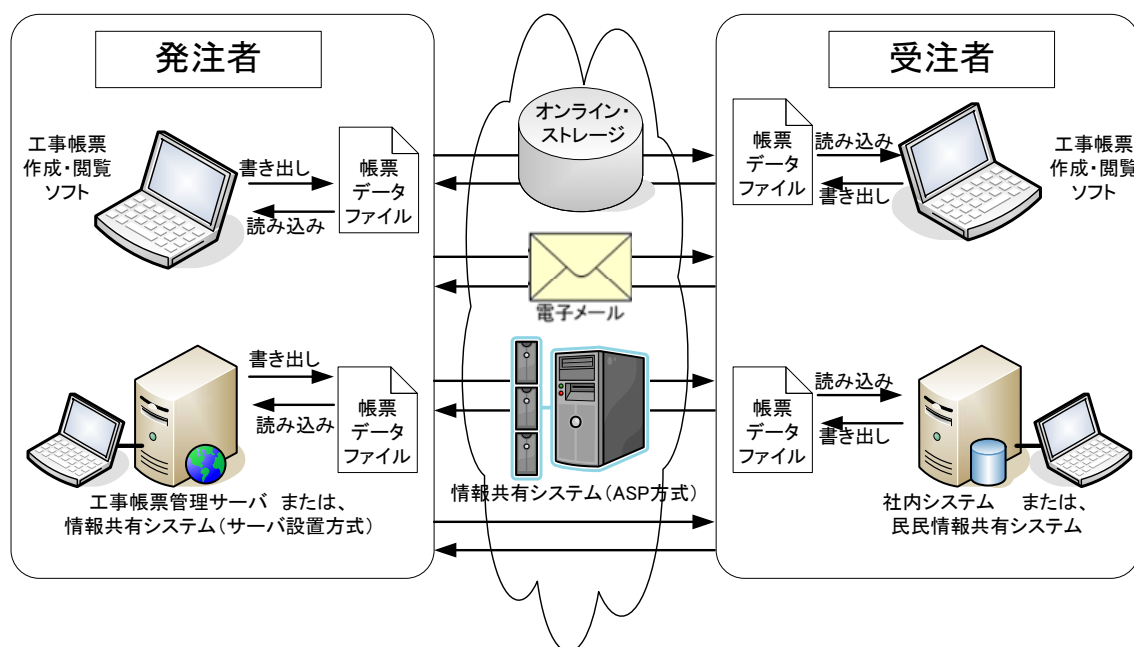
発注者

受注者

工事帳票作成・閲覧ソフト

書き出し

読み込み

帳票データファイル

オンライン・ストレージ

帳票データファイル

読み込み

書き出し

工事帳票作成・閲覧ソフト

電子メール

書き出し

読み込み

帳票データファイル

帳票データファイル

読み込み

書き出し

工事帳票管理サーバ または、情報共有システム（サーバ設置方式）

情報共有システム（ASP方式）

社内システム または、民民情報共有システム